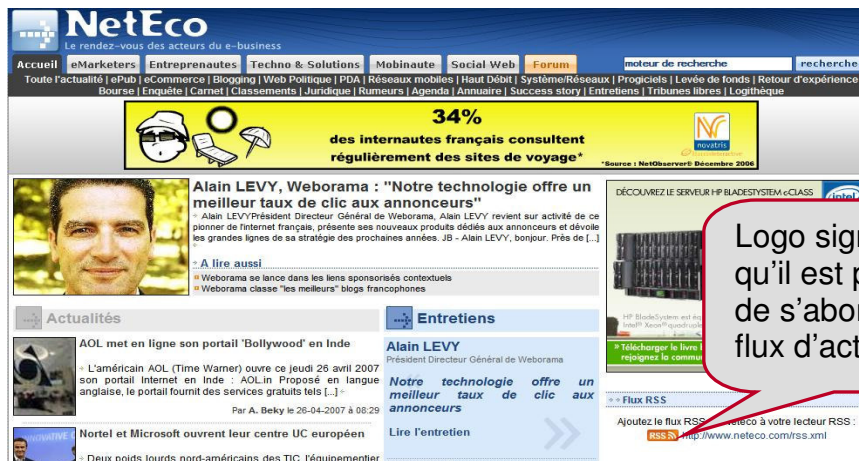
NetEco
Le rendez-vous des acteurs du e-business

Accueil | eMarketers | Entreprenautes | Techno & Solutions | Mobinaute | Social Web | Forum

moteur de recherche | recherche

Toute l'actualité | ePub | eCommerce | Blogging | Web Politique | PDA | Réseaux mobiles | Haut Débit | Système/Réseaux | Progiciels | Levée de fonds | Retour d'expérience | Bourse | Enquête | Carnet | Classements | Juridique | Rumeurs | Agenda | Annuaire | Success story | Entretiens | Tribunes libres | Logithèque

34%
des internautes français consultent régulièrement des sites de voyage*
novatris
*Source : NetObserver® Décembre 2006

Alain LEVY, Weborama : "Notre technologie offre un meilleur taux de clic aux annonceurs"
Alain LEVYPrésident Directeur Général de Weborama, Alain LEVY revient sur activité de ce pionner de l'internet français, présente ses nouveaux produits dédiés aux annonceurs et dévoile les grandes lignes de sa stratégie des prochaines années. JB - Alain LEVY, bonjour. Près de [...]

A lire aussi
Weborama se lance dans les liens sponsorisés contextuels
Weborama classe "les meilleurs" blogs francophones

DÉCOUVREZ LE SERVEUR HP BLADESYSTEM cCLASS
intel
HP BladeSystem est éq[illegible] Intel® Xeon® quadruple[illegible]
Télécharger le livre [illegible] rejoignez la commun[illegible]

Logo sig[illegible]
qu'il est p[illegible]
de s'abo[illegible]
flux d'act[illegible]

Actualités

AOL met en ligne son portail 'Bollywood' en Inde
L'américain AOL (Time Warner) ouvre ce jeudi 26 avril 2007 son portail Internet en Inde : AOL.in Proposé en langue anglaise, le portail fournit des services gratuits tels [...]
Par A. Beky le 26-04-2007 à 08:29

Nortel et Microsoft ouvrent leur centre UC européen
Deux poids lourds nord-américains des TIC, l'équipementier

Entretiens

Alain LEVY
Président Directeur Général de Weborama
Notre technologie offre un meilleur taux de clic aux annonceurs
Lire l'entretien

Flux RSS
Ajoutez le flux RSS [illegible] neteco à votre lecteur RSS :
RSS http://www.neteco.com/rss.xml